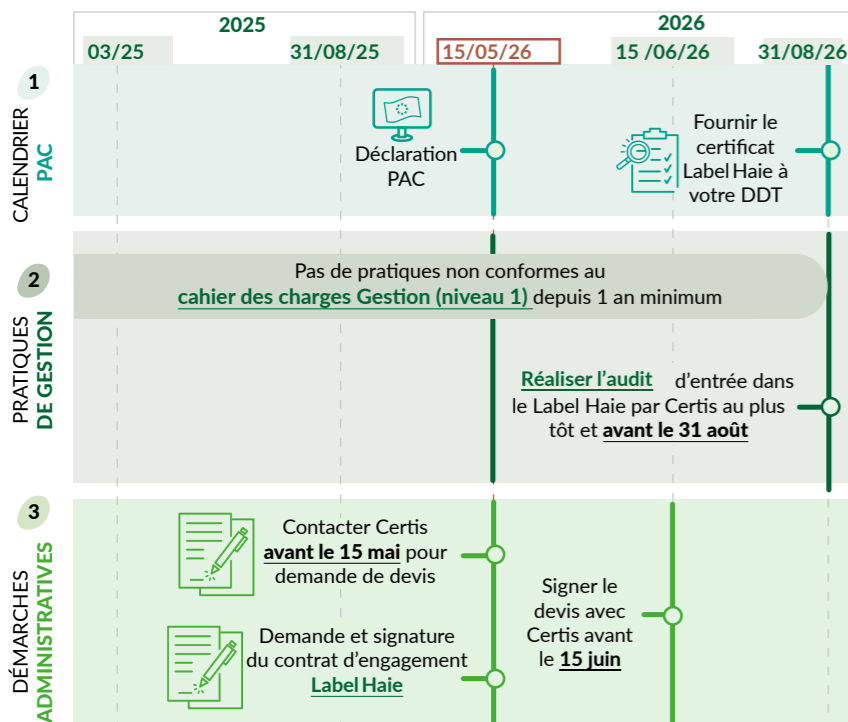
2025

2026

03/25

31/08/25

15/05/26

15 /06/26

31/08/26

1

CALENDRIER PAC

Déclaration PAC

Fournir le certificat Label Haie à votre DDT

2

PRATIQUES DE GESTION

Pas de pratiques non conformes au cahier des charges Gestion (niveau 1) depuis 1 an minimum

Réaliser l'audit d'entrée dans le Label Haie par Certis au plus tôt et avant le 31 août

3

DÉMARCHES ADMINISTRATIVES

Contacter Certis avant le 15 mai pour demande de devis

Demande et signature du contrat d'engagement Label Haie

Signer le devis avec Certis avant le 15 juin